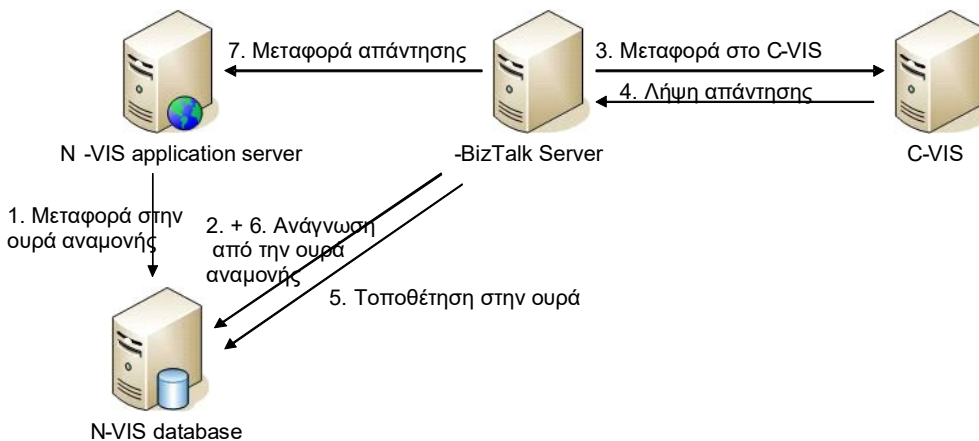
7. Μεταφορά απάντησης

3. Μεταφορά στο C-VIS

4. Λήψη απάντησης

N -VIS application server

-BizTalk Server

C-VIS

1. Μεταφορά στην ουρά αναμονής

2. + 6. Ανάγνωση από την ουρά αναμονής

5. Τοποθέτηση στην ουρά

N-VIS database